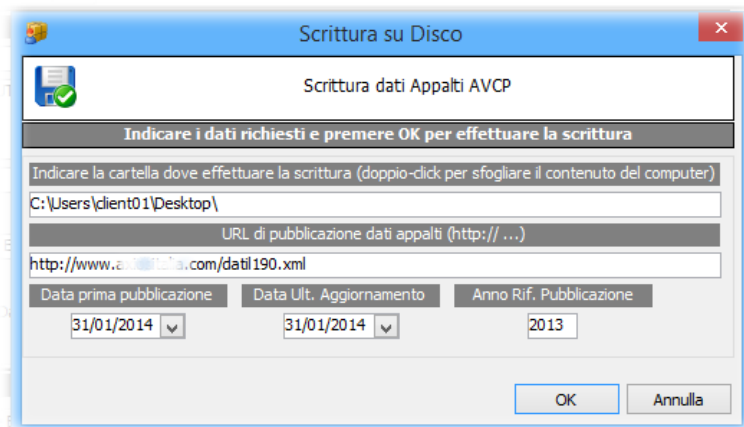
Scrittura su Disco

Scrittura dati Appalti AVCP

Indicare i dati richiesti e premere OK per effettuare la scrittura

Indicare la cartella dove effettuare la scrittura (doppio-click per sfogliare il contenuto del computer)

C:\Users\client01\Desktop\

URL di pubblicazione dati appalti (http:// ...)

http://www.a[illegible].com/datil190.xml

Data prima pubblicazione

31/01/2014

Data Ult. Aggiornamento

31/01/2014

Anno Rif. Pubblicazione

2013

OK

Annulla